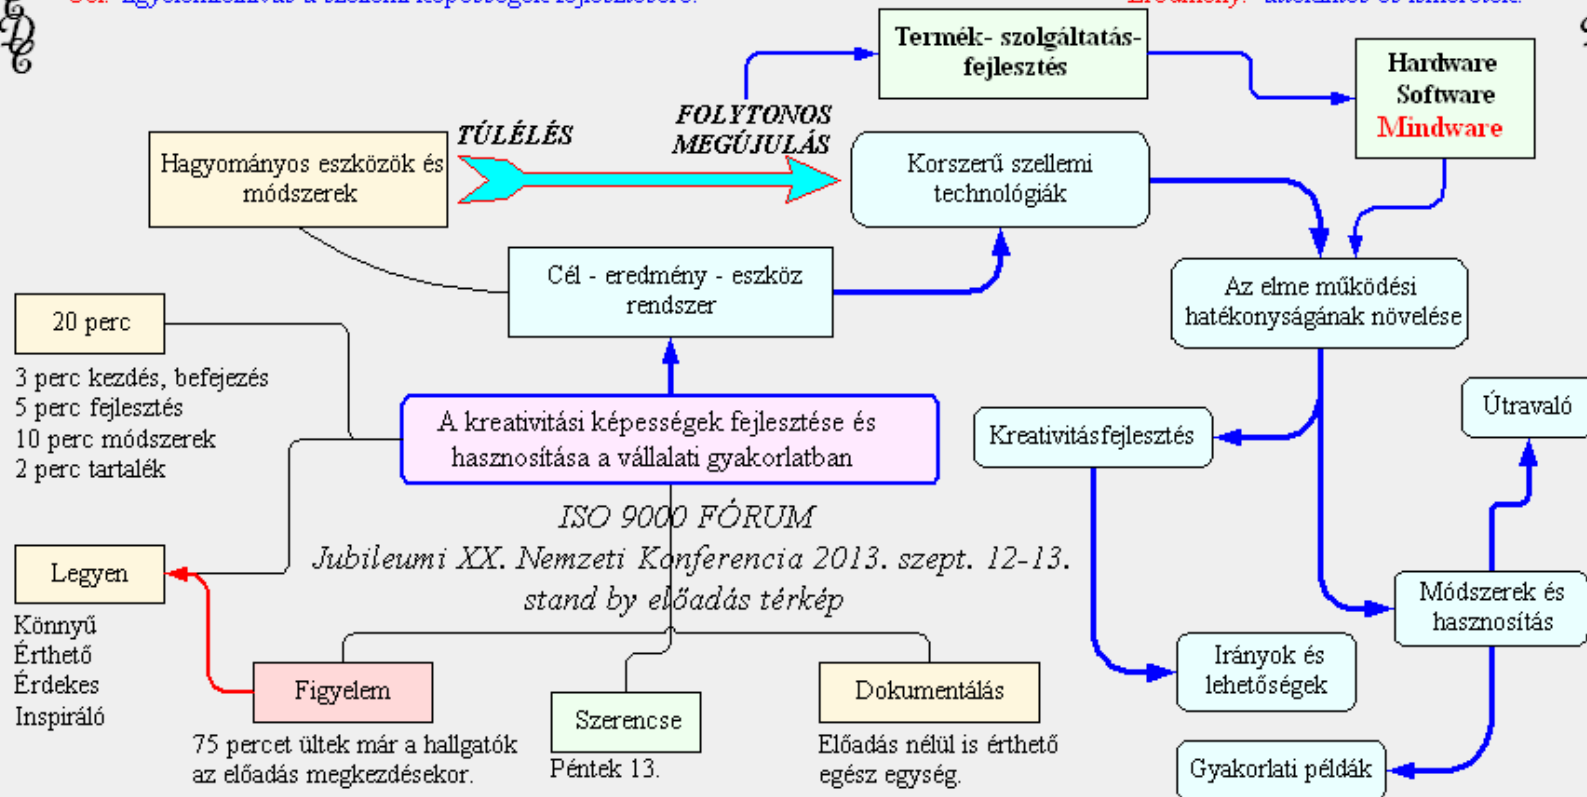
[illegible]

Termék- szolgáltatás-fejlesztés

Hardware
Software
Mindware

TÚLÉLÉS

FOLYTONOS MEGÚJULÁS

Hagyományos eszközök és módszerek

Korszerű szellemi technológiák

Cél - eredmény - eszköz rendszer

Az elme működési hatékonyságának növelése

20 perc

3 perc kezdés, befejezés
5 perc fejlesztés
10 perc módszerek
2 perc tartalék

A kreativitási képességek fejlesztése és hasznosítása a vállalati gyakorlatban

Kreativitásfejlesztés

Útravaló

ISO 9000 FÓRUM
Jubileumi XX. Nemzeti Konferencia 2013. szept. 12-13.
stand by előadás térkép

Legyen

Könnyű
Érthető
Érdekes
Inspiráló

Módszerek és hasznosítás

Irányok és lehetőségek

Figyelem

Szerencse

Dokumentálás

75 percet ültek már a hallgatók az előadás megkezdésekor.

Péntek 13.

Előadás nélül is érthető egész egység.

Gyakorlati példák